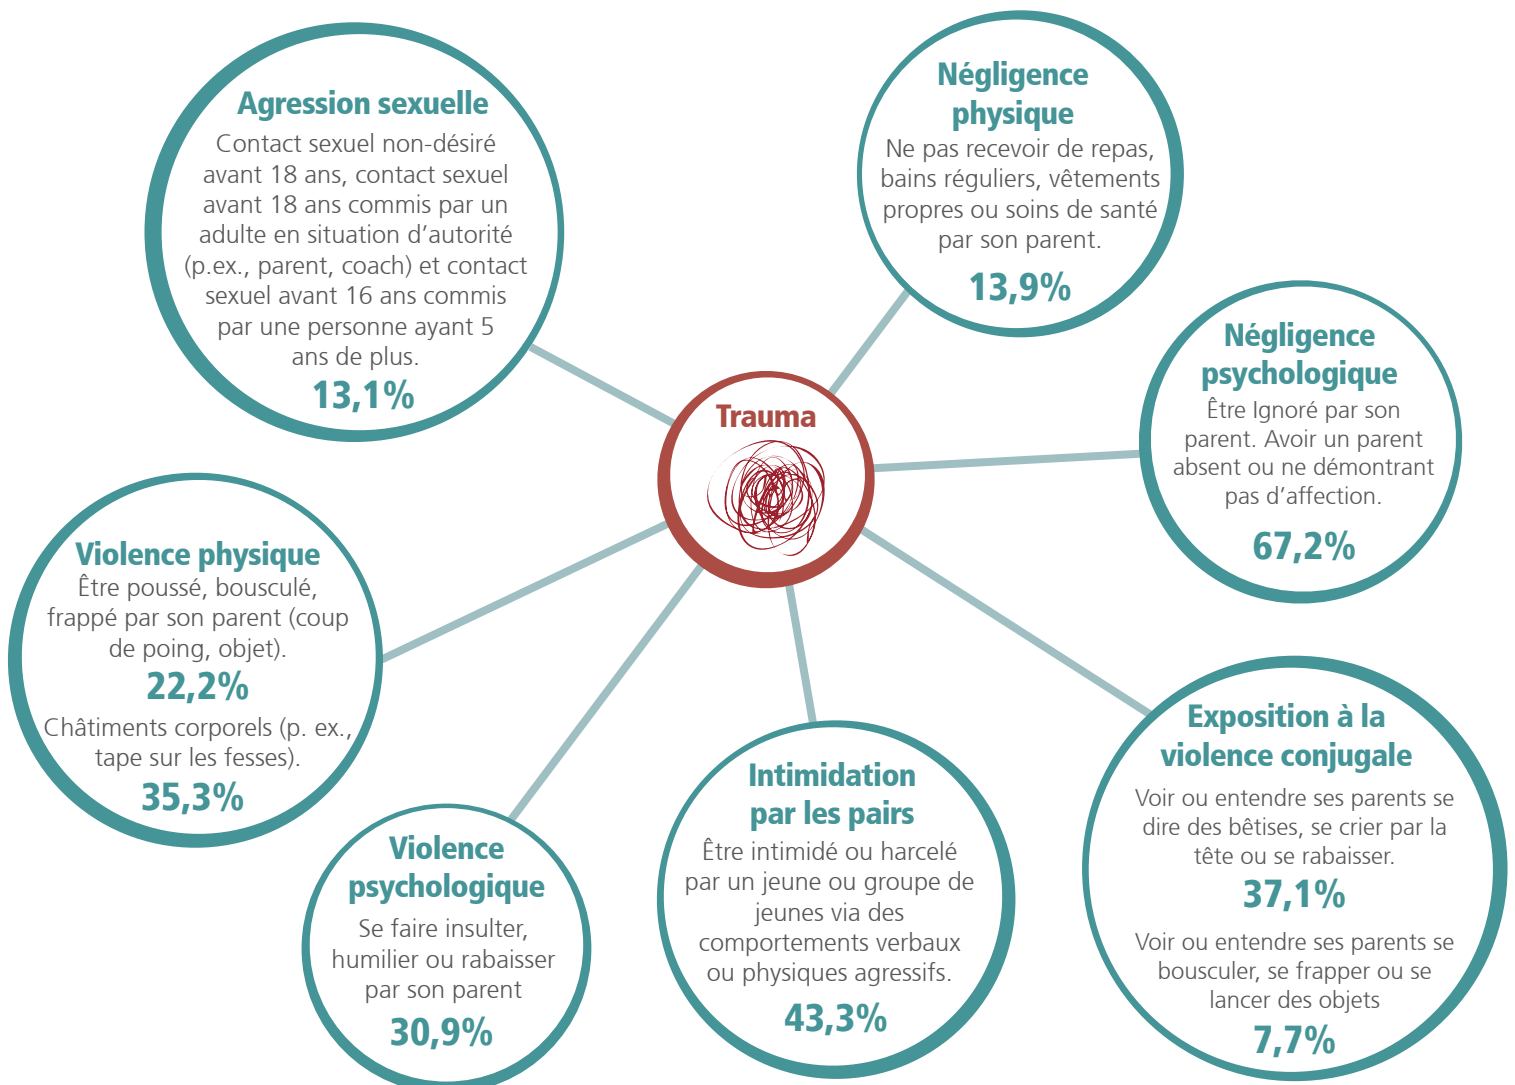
Agression sexuelle
Contact sexuel non-désiré avant 18 ans, contact sexuel avant 18 ans commis par un adulte en situation d'autorité (p.ex., parent, coach) et contact sexuel avant 16 ans commis par une personne ayant 5 ans de plus.
13,1%

Négligence physique
Ne pas recevoir de repas, bains réguliers, vêtements propres ou soins de santé par son parent.
13,9%

Trauma

Négligence psychologique
Être Ignoré par son parent. Avoir un parent absent ou ne démontrant pas d'affection.
67,2%

Violence physique
Être poussé, bousculé, frappé par son parent (coup de poing, objet).
22,2%
Châtiments corporels (p. ex., tape sur les fesses).
35,3%

Violence psychologique
Se faire insulter, humilier ou rabaisser par son parent
30,9%

Intimidation par les pairs
Être intimidé ou harcelé par un jeune ou groupe de jeunes via des comportements verbaux ou physiques agressifs.
43,3%

Exposition à la violence conjugale
Voir ou entendre ses parents se dire des bêtises, se crier par la tête ou se rabaisser.
37,1%
Voir ou entendre ses parents se bousculer, se frapper ou se lancer des objets
7,7%